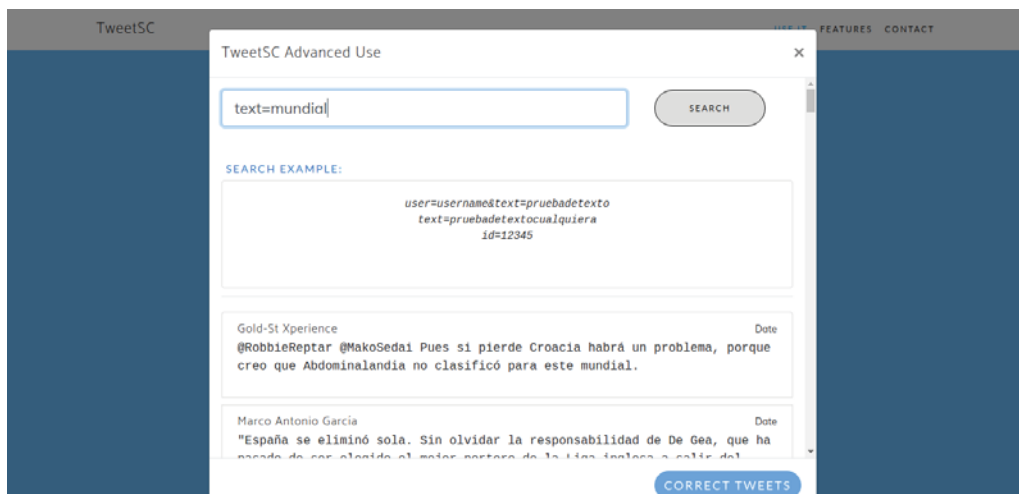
TweetSC

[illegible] FEATURES CONTACT

TweetSC Advanced Use

×

text=mundial

SEARCH

SEARCH EXAMPLE:

user=username&text=pruebadetexto
text=pruebadetextocualquiera
id=12345

Gold-St Xperience

Date

@RobbieReptar @MakoSedai Pues si pierde Croacia habrá un problema, porque creo que Abdominalandia no clasificó para este mundial.

Marco Antonio Garcia

Date

"España se eliminó sola. Sin olvidar la responsabilidad de De Gea, que ha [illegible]

CORRECT TWEETS